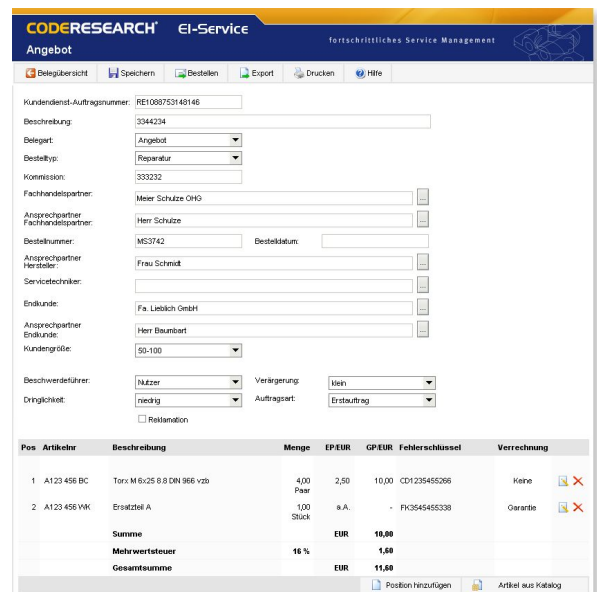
CODERESEARCH® El-Service
Angebot
fortschrittliches Service Management

Belegübersicht Speichern Bestellen Export Drucken Hilfe

Kundendienst-Auftragsnummer: RE1088753148146
Beschreibung: 3344234
Belegart: Angebot
Bestelltyp: Reparatur
Kommission: 333232
Fachhandelspartner: Meier Schulze OHG ...
Ansprechpartner Fachhandelspartner: Herr Schulze ...
Bestellnummer: MS3742 Bestelldatum:
Ansprechpartner Hersteller: Frau Schmidt ...
Servicetechniker: ...
Endkunde: Fa. Lieblich GmbH ...
Ansprechpartner Endkunde: Herr Baumbart ...
Kundengröße: 50-100

Beschwerdeführer: Nutzer Verärgerung: klein
Dringlichkeit: niedrig Auftragsart: Erstauftrag
Reklamation

| Pos | Artikelnr | Beschreibung | Menge | EP/EUR | GP/EUR | Fehlerschlüssel | Verrechnung |
|---|---|---|---|---|---|---|---|
| 1 | A123 456 BC | Torx M 6x25 8.8 DIN 966 vzb | 4,00 Paar | 2,50 | 10,00 | CD1235455266 | Keine |
| 2 | A123 456 WK | Ersatzteil A | 1,00 Stück | a.A. | - | FK3545455338 | Garantie |
| | | Summe | | EUR | 10,00 | | |
| | | Mehrwertsteuer | 16 % | | 1,60 | | |
| | | Gesamtsumme | | EUR | 11,60 | | |

Position hinzufügen Artikel aus Katalog